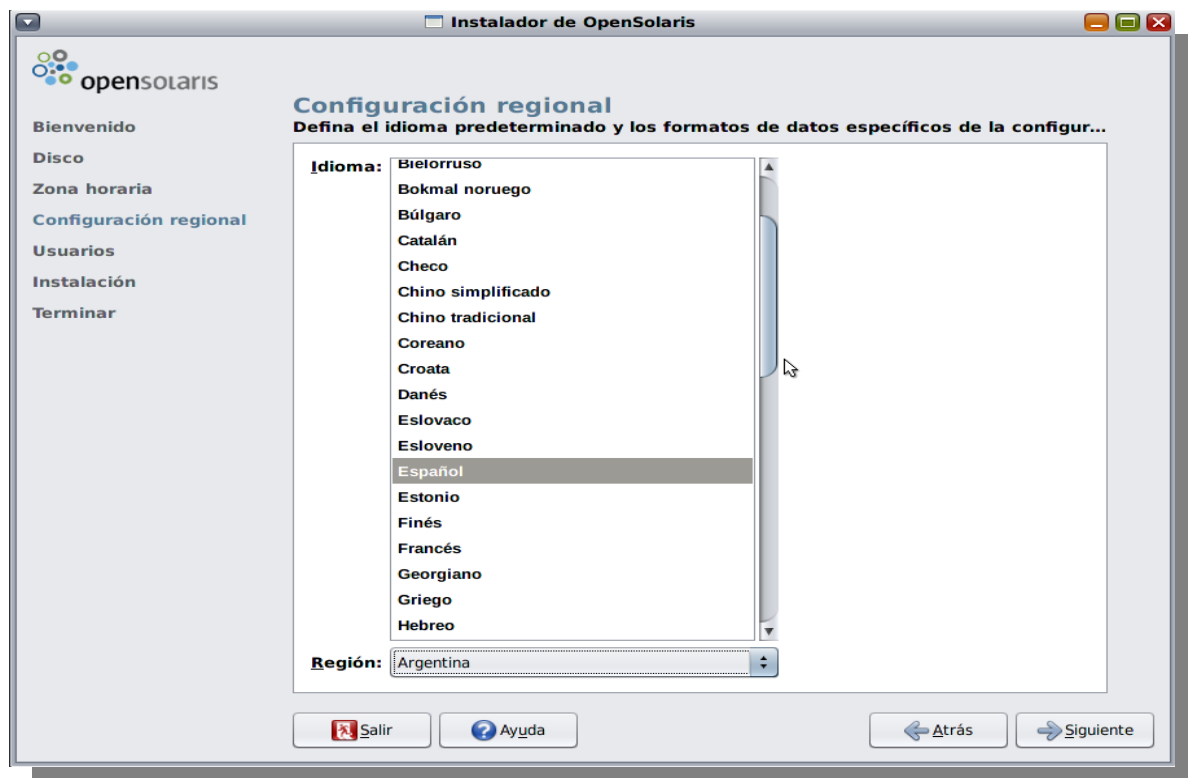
Instalador de OpenSolaris

opensolaris

Bienvenido
Disco
Zona horaria
Configuración regional
Usuarios
Instalación
Terminar

Configuración regional
Defina el idioma predeterminado y los formatos de datos específicos de la configur...

Idioma:
Bielorruso
Bokmal noruego
Búlgaro
Catalán
Checo
Chino simplificado
Chino tradicional
Coreano
Croata
Danés
Eslovaco
Esloveno
Español
Estonio
Finés
Francés
Georgiano
Griego
Hebreo

Región: Argentina

Salir
Ayuda
Atrás
Siguiente